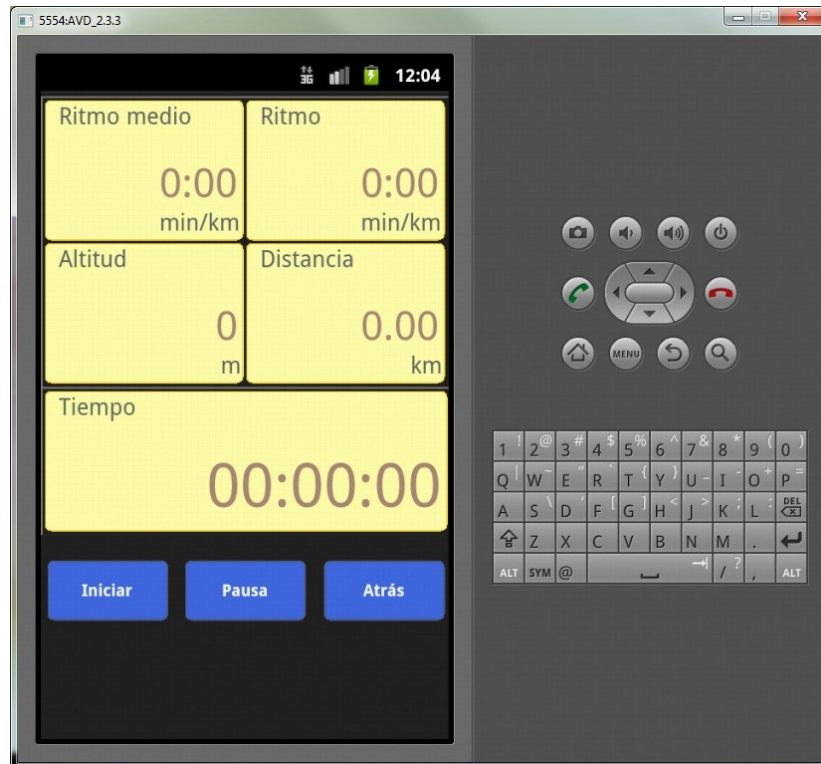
5554:AVD_2.3.3

3G 12:04

Ritmo medio
0:00
min/km

Ritmo
0:00
min/km

Altitud
0
m

Distancia
0.00
km

Tiempo
00:00:00

Iniciar
Pausa
Atrás

MENU

1 ! 2 @ 3 # 4 $ 5 % 6 ^ 7 & 8 * 9 ( 0 )
Q W ~ E " R ` T { Y } U - I O + P =
A S \ D ' F [ G ] H < J > K ; L : DEL
Z X C V B N M .
ALT SYM @ / ? , ALT